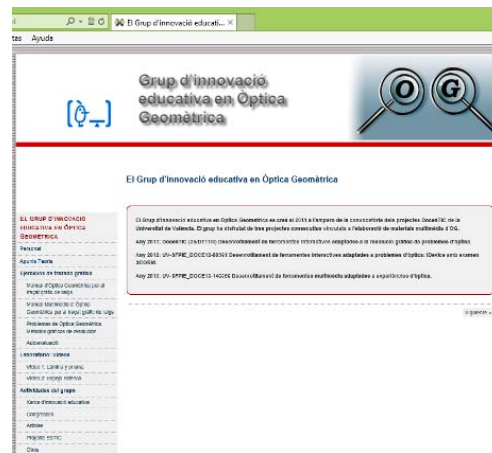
El Grup d'innovació educati... ×

tas Ayuda

Grup d'innovació educativa en Òptica Geomètrica

O G

El Grup d'innovació educativa en Òptica Geomètrica

EL GRUP D'INNOVACIÓ EDUCATIVA EN ÒPTICA GEOMÈTRICA

Personal

Apunts Teoria

Ejercicios de trazado gráfico

Manual d'Òptica Geomètrica per al traçat gràfic de raigs

Manual Multimèdia d'Òptica Geomètrica per al traçat gràfic de raigs

Problemes de Òptica Geomètrica. Mètodes gràfics de resolució

Autoavaluació

Laboratorio virtual

Vídeo 1: Làmina y prisma

Vídeo 2: Espejo esférico

Actividades del grupo

Xarxa d'innovació educativa

Congressos

Articles

Projecte ESTIC

Otros

El Grup d'innovació educativa en Òptica Geomètrica es crea el 2010 a l'empara de la convocatòria dels projectes DocenTIC de la Universitat de València. El grup ha gaudit de tres projectes consecutius vinculats a l'elaboració de material multimèdia d'OG.

Any 2011: DocenTIC (2/A/DT/100) Desenvolupament de ferramentes interactives adaptades a la resolució gràfica de problemes d'òptica.

Any 2012: UV-SFPIE_DOCE12-80361 Desenvolupament de ferramentes interactives adaptades a problemes d'òptica: iDevice amb examen scorm.

Any 2013: UV-SFPIE_DOCE13-146206 Desenvolupament de ferramentes multimedia adaptades a experiències d'òptica.

Siguiente »